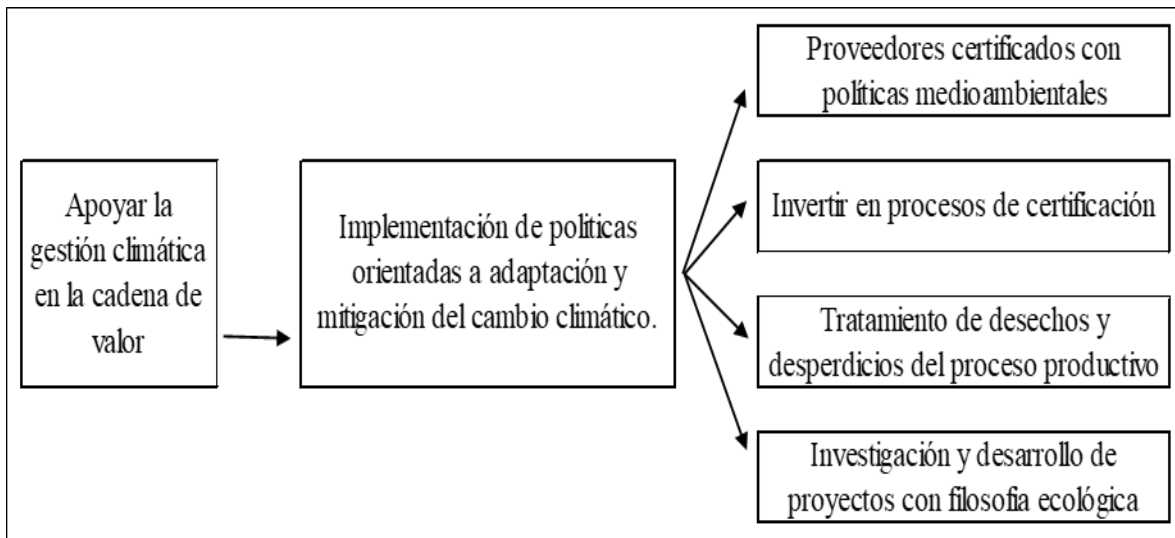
Apoyar la gestión climática en la cadena de valor

Implementación de politicas orientadas a adaptación y mitigación del cambio climático.

Proveedores certificados con políticas medioambientales

Invertir en procesos de certificación

Tratamiento de desechos y desperdicios del proceso productivo

Investigación y desarrollo de proyectos con filosofia ecológica